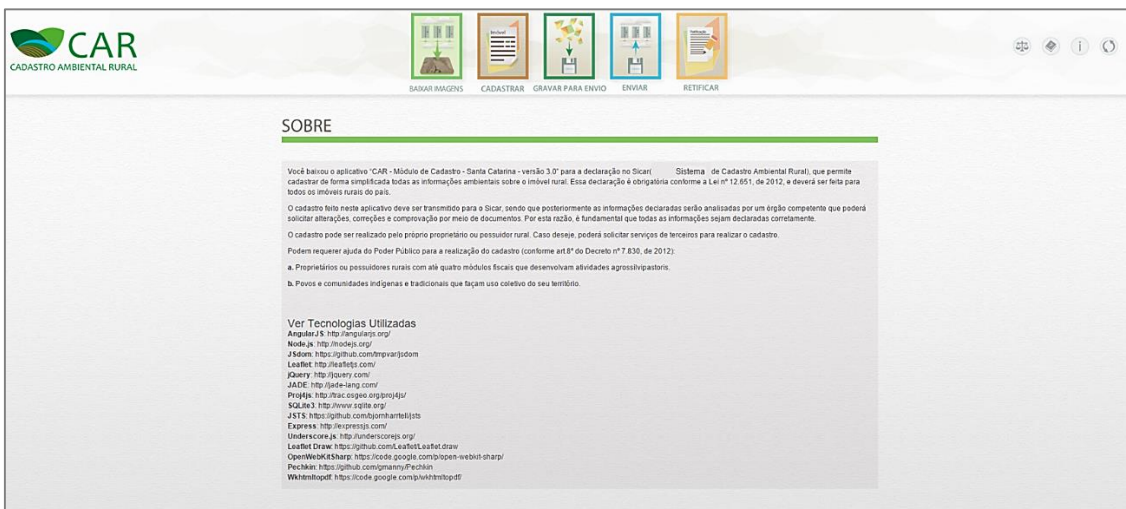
CAR
CADASTRO AMBIENTAL RURAL

BAIXAR IMAGENS
CADASTRAR
GRAVAR PARA ENVIO
ENVIAR
RETIFICAR

SOBRE

Você baixou o aplicativo "CAR - Módulo de Cadastro - Santa Catarina - versão 3.0" para a declaração no Sicar( Sistema de Cadastro Ambiental Rural), que permite cadastrar de forma simplificada todas as informações ambientais sobre o imóvel rural. Essa declaração é obrigatória conforme a Lei nº 12.651, de 2012, e deverá ser feita para todos os imóveis rurais do país.

O cadastro feito neste aplicativo deve ser transmitido para o Sicar, sendo que posteriormente as informações declaradas serão analisadas por um órgão competente que poderá solicitar alterações, correções e comprovação por meio de documentos. Por esta razão, é fundamental que todas as informações sejam declaradas corretamente.

O cadastro pode ser realizado pelo próprio proprietário ou possuidor rural. Caso deseje, poderá solicitar serviços de terceiros para realizar o cadastro.

Podem requerer ajuda do Poder Público para a realização do cadastro (conforme art.8º do Decreto nº 7.830, de 2012):

a. Proprietários ou possuidores rurais com até quatro módulos fiscais que desenvolvam atividades agrossilvipastoris.

b. Povos e comunidades indígenas e tradicionais que façam uso coletivo do seu território.

Ver Tecnologias Utilizadas
AngularJS: http://angularjs.org/
Node.js: http://nodejs.org/
JSdom: https://github.com/tmpvar/jsdom
Leaflet: http://leafletjs.com/
jQuery: http://jquery.com/
JADE: http://jade-lang.com/
Proj4js: http://trac.osgeo.org/proj4js/
SQLite3: http://www.sqlite.org/
JSTS: https://github.com/bjornharrtell/jsts
Express: http://expressjs.com/
Underscore.js: http://underscorejs.org/
Leaflet Draw: https://github.com/Leaflet/Leaflet.draw
OpenWebKitSharp: https://code.google.com/p/open-webkit-sharp/
Pechkin: https://github.com/gmanny/Pechkin
Wkhtmltopdf: https://code.google.com/p/wkhtmltopdf/